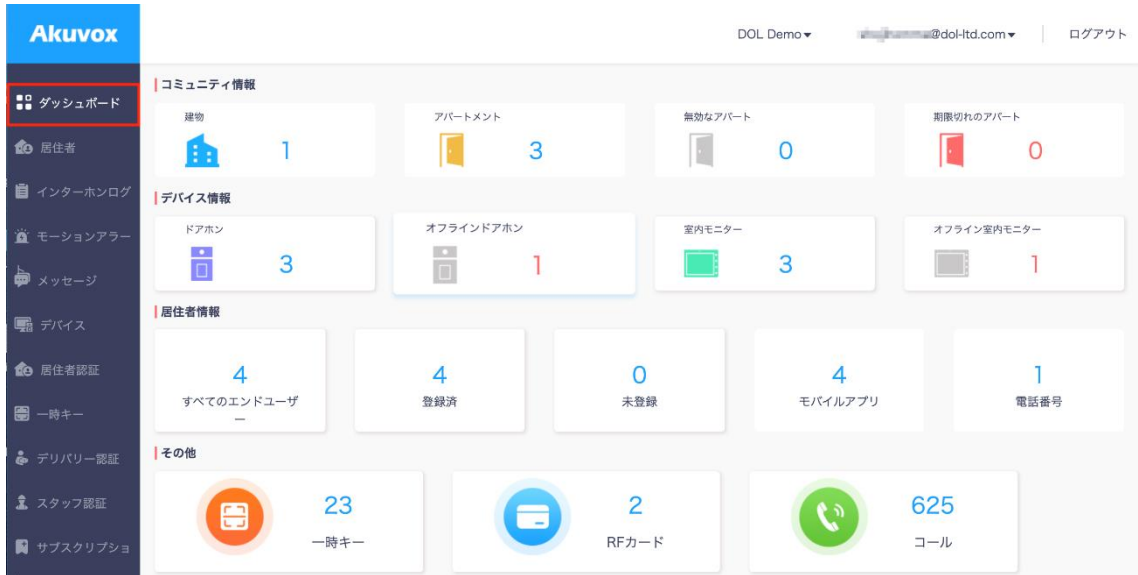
Akuvox

DOL Demo▾ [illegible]@dol-ltd.com▾ ログアウト

ダッシュボード
居住者
インターホンログ
モーションアラー
メッセージ
デバイス
居住者認証
一時キー
デリバリー認証
スタッフ認証
サブスクリプショ

コミュニティ情報

建物 1
アパートメント 3
無効なアパート 0
期限切れのアパート 0

デバイス情報

ドアホン 3
オフラインドアホン 1
室内モニター 3
オフライン室内モニター 1

居住者情報

4 すべてのエンドユーザー
4 登録済
0 未登録
4 モバイルアプリ
1 電話番号

その他

23 一時キー
2 RFカード
625 コール